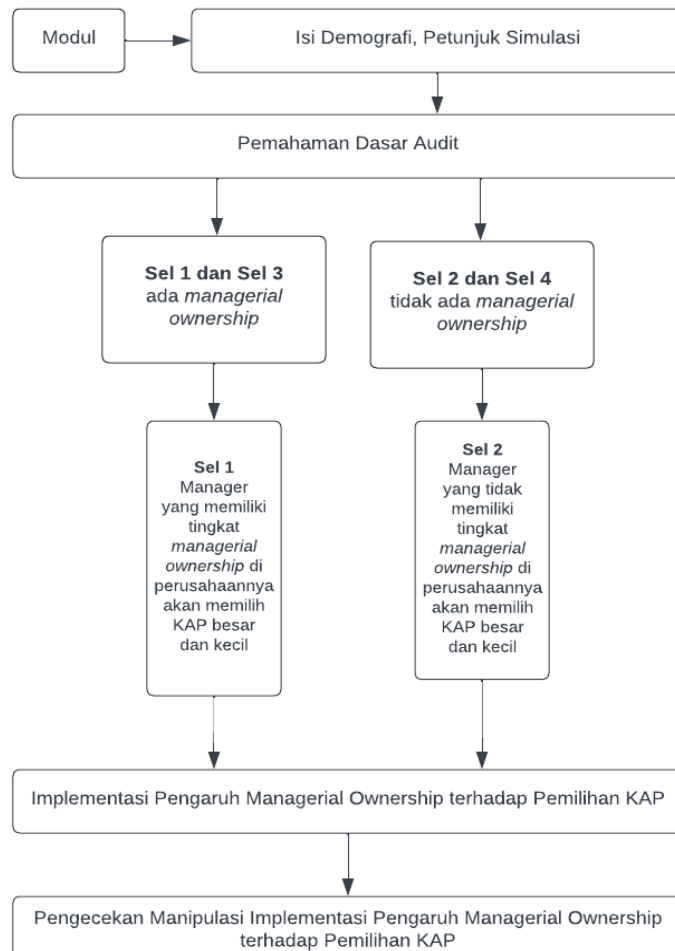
Modul

Isi Demografi, Petunjuk Simulasi

Pemahaman Dasar Audit

**Sel 1 dan Sel 3**
ada *managerial ownership*

**Sel 2 dan Sel 4**
tidak ada *managerial ownership*

**Sel 1**
Manager yang memiliki tingkat *managerial ownership* di perusahaannya akan memilih KAP besar dan kecil

**Sel 2**
Manager yang tidak memiliki tingkat *managerial ownership* di perusahaannya akan memilih KAP besar dan kecil

Implementasi Pengaruh Managerial Ownership terhadap Pemilihan KAP

Pengecekan Manipulasi Implementasi Pengaruh Managerial Ownership terhadap Pemilihan KAP